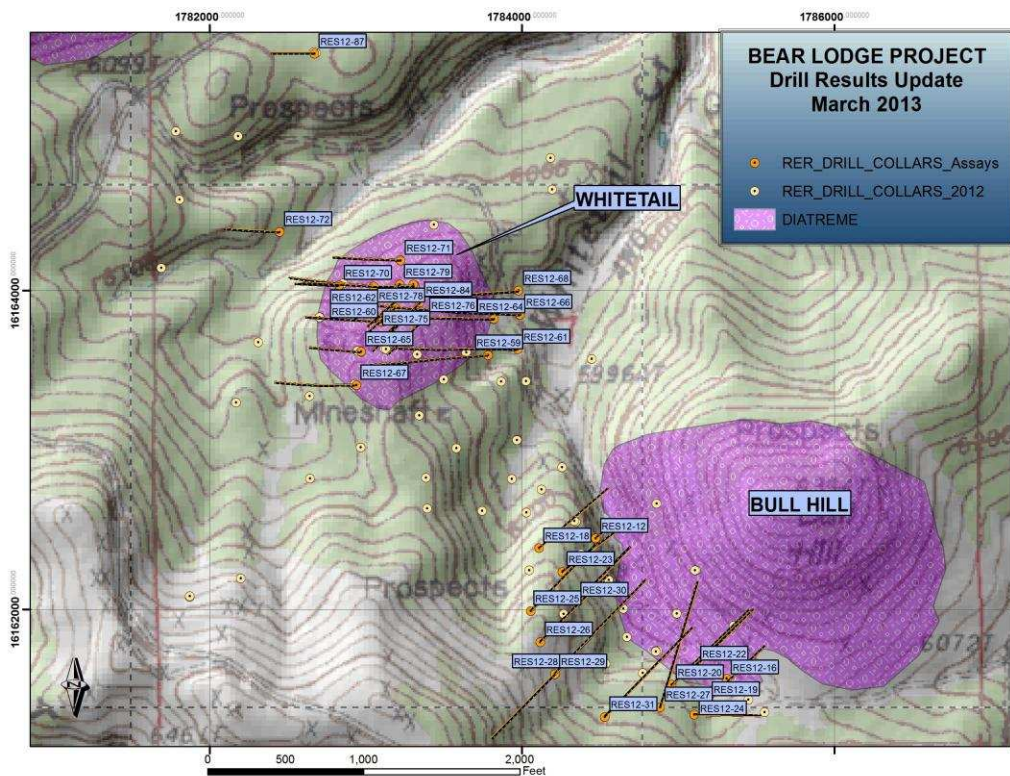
1782000.000000
1784000.000000
1786000.000000

BEAR LODGE PROJECT
Drill Results Update
March 2013

RER_DRILL_COLLARS_Assays
RER_DRILL_COLLARS_2012
DIATREME

WHITETAIL

BULL HILL

RES12-87
RES12-72
RES12-71
RES12-70
RES12-79
RES12-84
RES12-62
RES12-78
RES12-76
RES12-60
RES12-75
RES12-65
RES12-67
RES12-68
RES12-64
RES12-66
RES12-59
RES12-61
RES12-12
RES12-18
RES12-23
RES12-25
RES12-30
RES12-26
RES12-28
RES12-29
RES12-22
RES12-20
RES12-16
RES12-19
RES12-27
RES12-31
RES12-24

Prospects
Mineshaft
Prospects
Prospects

6099
6066
5996.47
6072

1616400.000000
16162000.000000

0
500
1,000
2,000
Feet